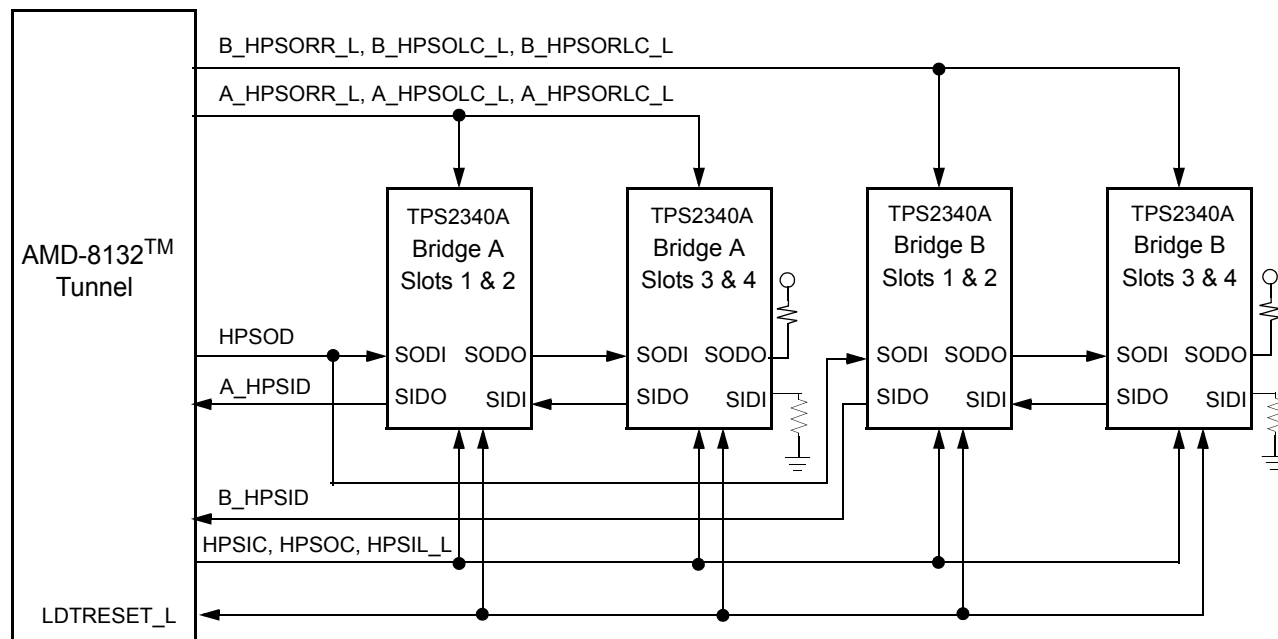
B_HPSORR_L, B_HPSOLC_L, B_HPSORLC_L

A_HPSORR_L, A_HPSOLC_L, A_HPSORLC_L

AMD-8132$^{TM}$
Tunnel

TPS2340A
Bridge A
Slots 1 & 2

TPS2340A
Bridge A
Slots 3 & 4

TPS2340A
Bridge B
Slots 1 & 2

TPS2340A
Bridge B
Slots 3 & 4

HPSOD

SODI SODO

SODI SODO

SODI SODO

SODI SODO

A_HPSID

SIDO SIDI

SIDO SIDI

SIDO SIDI

SIDO SIDI

B_HPSID

HPSIC, HPSOC, HPSIL_L

LDTRESET_L